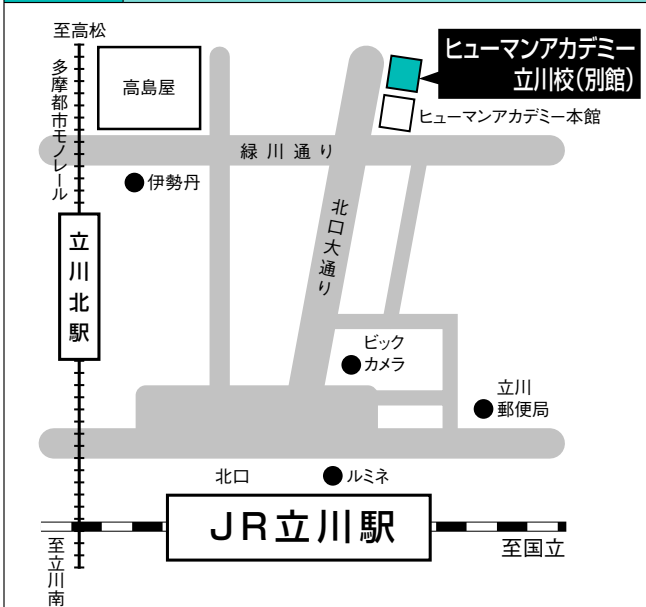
至高松

多摩都市モノレール

高島屋

ヒューマンアカデミー
立川校(別館)

ヒューマンアカデミー本館

緑川通り

伊勢丹

北口大通り

立川北駅

ビック
カメラ

立川
郵便局

北口

ルミネ

JR立川駅

至国立

至立川南